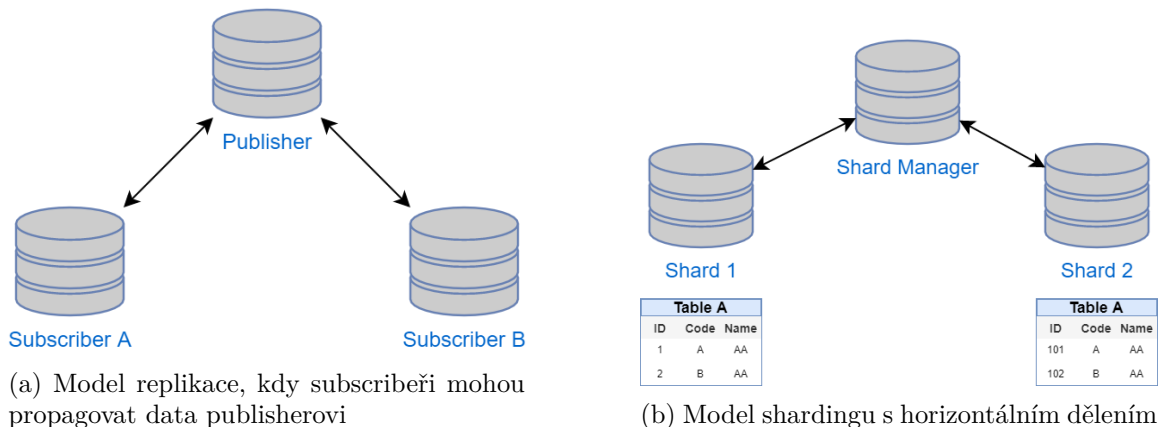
Publisher

Subscriber A

Subscriber B

(a) Model replikace, kdy subscribeři mohou propagovat data publisherovi

Shard Manager

Shard 1

Shard 2

Table A

| ID | Code | Name |
|---|---|---|
| 1 | A | AA |
| 2 | B | AA |

Table A

| ID | Code | Name |
|---|---|---|
| 101 | A | AA |
| 102 | B | AA |

(b) Model shardingu s horizontálním dělením